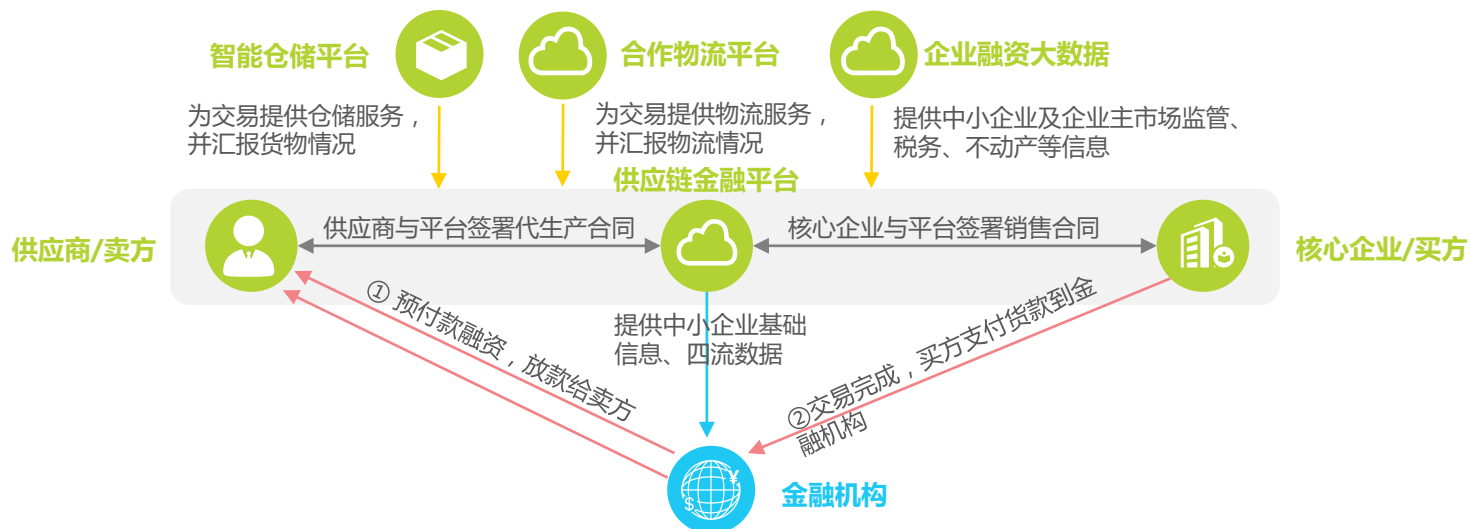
智能仓储平台

为交易提供仓储服务，并汇报货物情况

合作物流平台

为交易提供物流服务，并汇报物流情况

企业融资大数据

提供中小企业及企业主市场监管、税务、不动产等信息

供应链金融平台

供应商/卖方

供应商与平台签署代生产合同

核心企业与平台签署销售合同

核心企业/买方

提供中小企业基础信息、四流数据

① 预付款融资，放款给卖方

②交易完成，买方支付货款到金融机构

金融机构